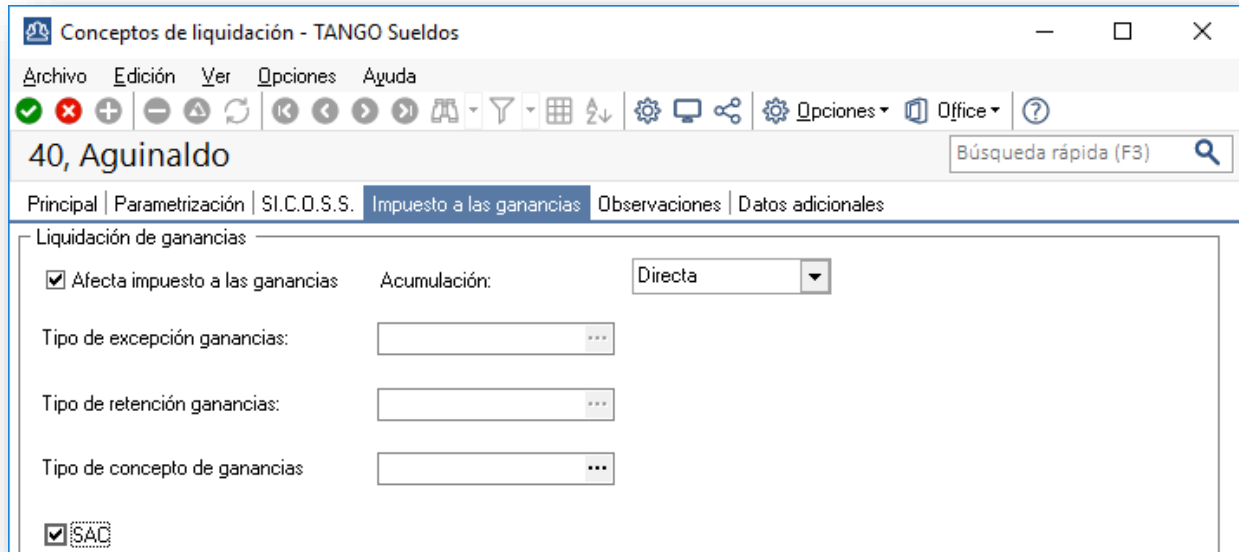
Conceptos de liquidación - TANGO Sueldos

Archivo Edición Ver Opciones Ayuda

Opciones Office

40, Aguinaldo

Búsqueda rápida (F3)

Principal | Parametrización | SI.C.O.S.S. | Impuesto a las ganancias | Observaciones | Datos adicionales

Liquidación de ganancias

Afecta impuesto a las ganancias

Acumulación: Directa

Tipo de excepción ganancias:

Tipo de retención ganancias:

Tipo de concepto de ganancias

SAC